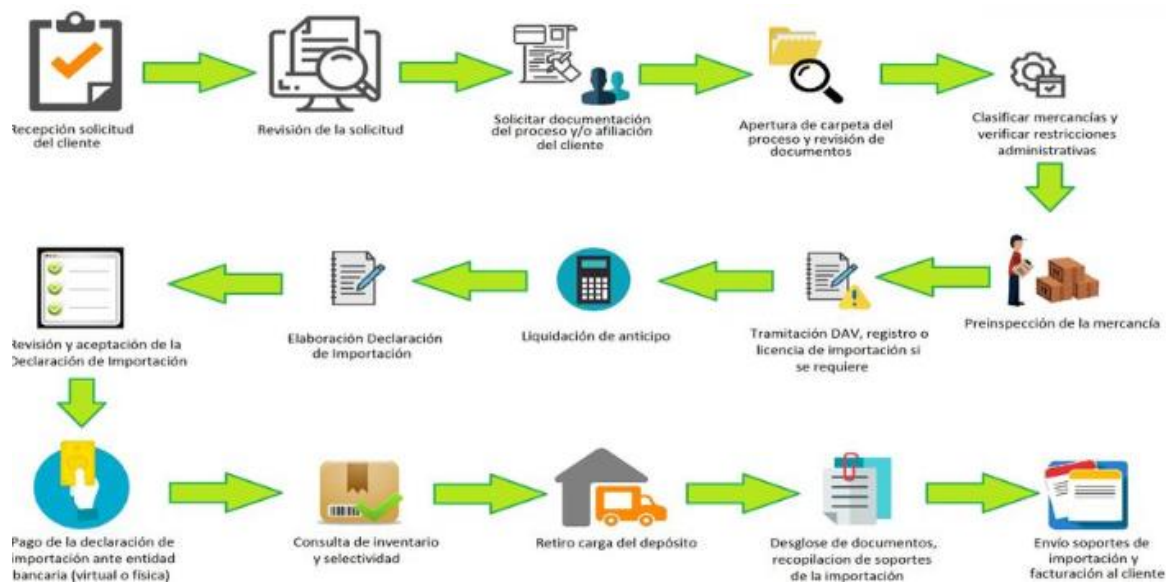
Recepción solicitud del cliente

Revisión de la solicitud

Solicitar documentación del proceso y/o afiliación del cliente

Apertura de carpeta del proceso y revisión de documentos

Clasificar mercancías y verificar restricciones administrativas

Preinspección de la mercancía

Tramitación DAV, registro o licencia de importación si se requiere

Liquidación de anticipo

Elaboración Declaración de Importación

Revisión y aceptación de la Declaración de Importación

Pago de la declaración de importación ante entidad bancaria (virtual o física)

Consulta de inventario y selectividad

Retiro carga del depósito

Desglose de documentos, recopilacion de soportes de la importación

Envío soportes de importación y facturación al cliente